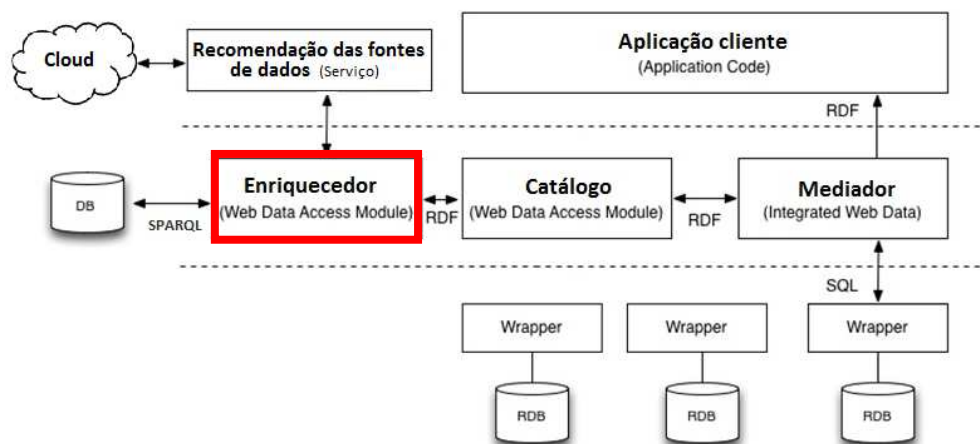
Cloud

Recomendação das fontes de dados (Serviço)

Aplicação cliente
(Application Code)

RDF

DB

SPARQL

Enriquecedor
(Web Data Access Module)

RDF

Catálogo
(Web Data Access Module)

RDF

Mediador
(Integrated Web Data)

SQL

Wrapper

Wrapper

Wrapper

RDB

RDB

RDB